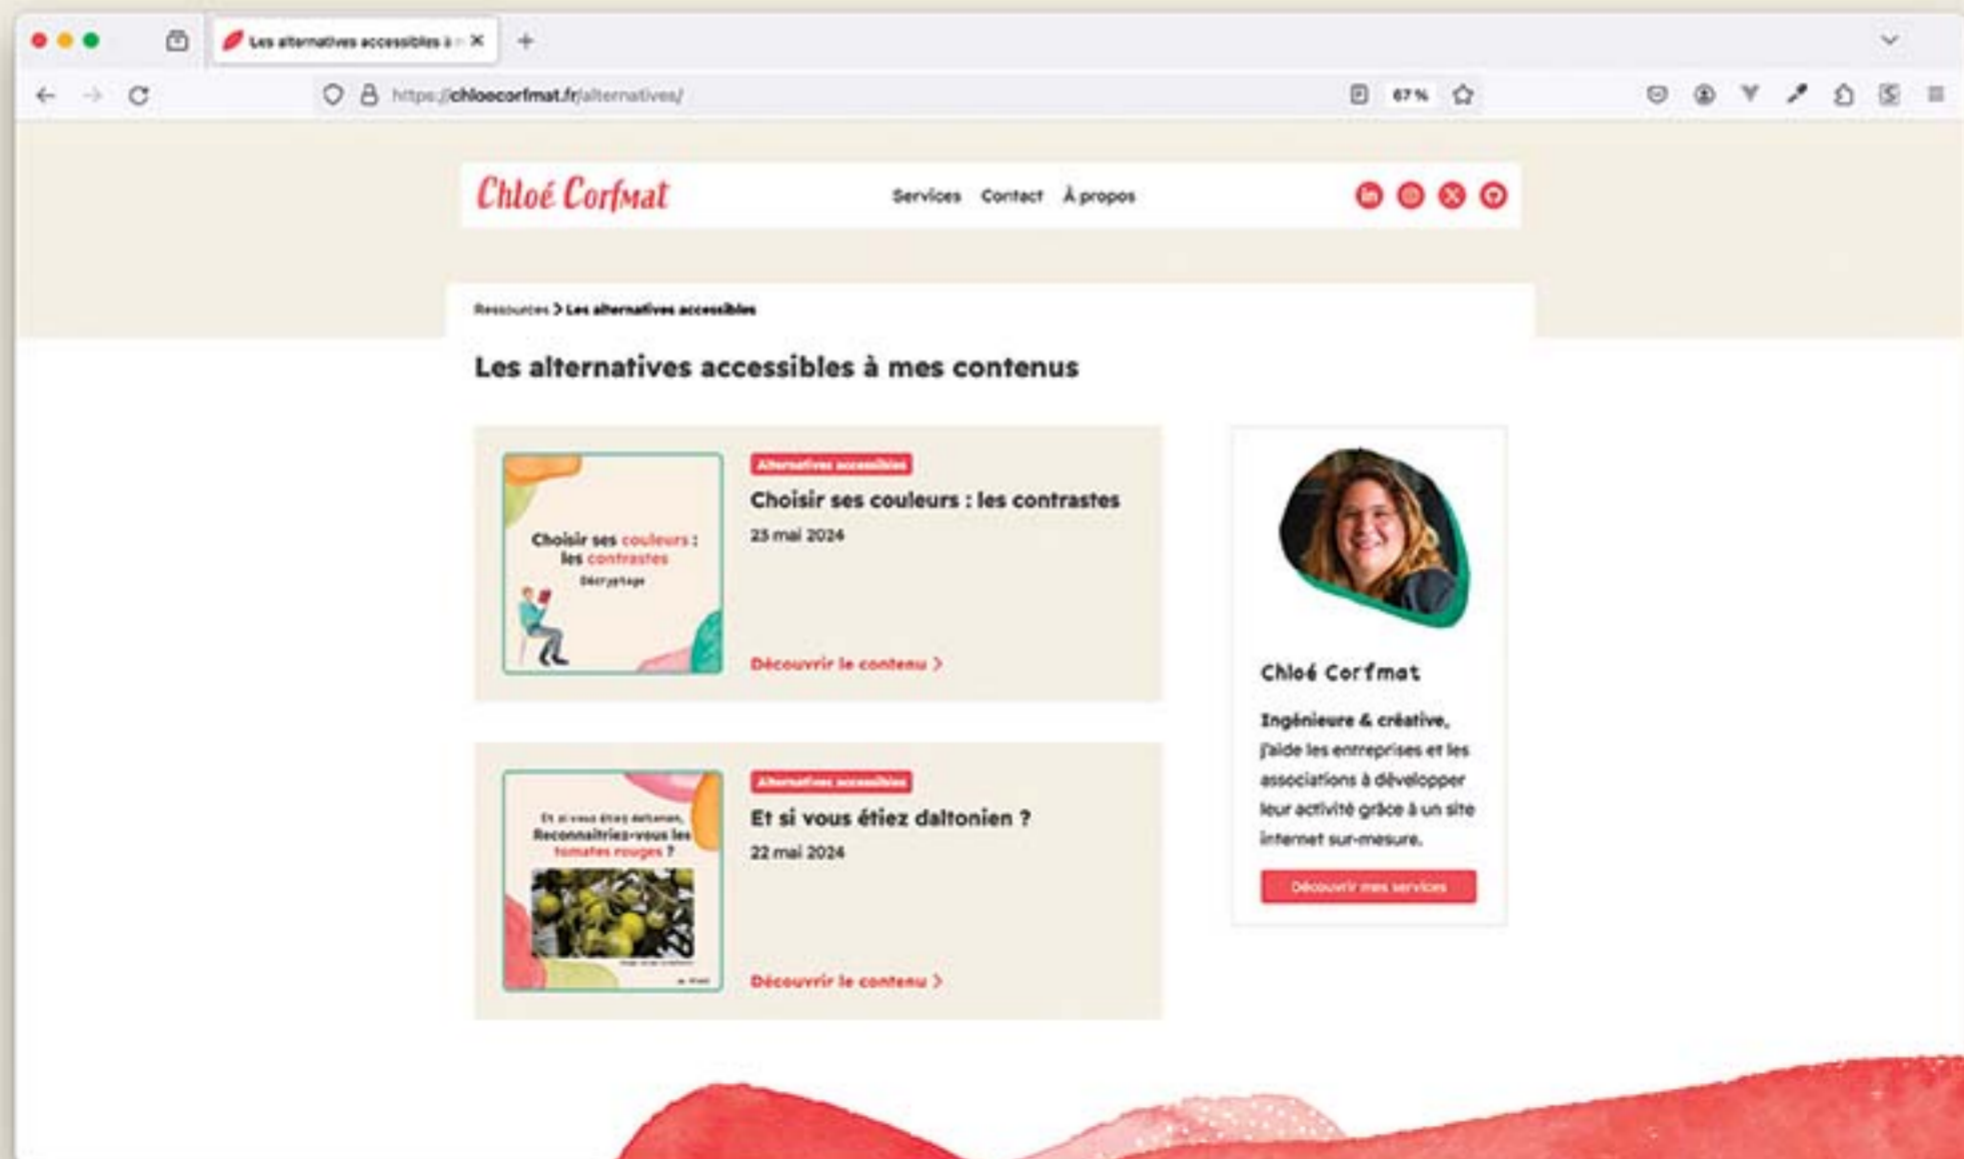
Les alternatives accessibles à

https://chloecorfmat.fr/alternatives/

67 %

Chloé Corfmat

Services Contact À propos

Ressources > Les alternatives accessibles

Les alternatives accessibles à mes contenus

Choisir ses couleurs : les contrastes
Décryptage

Alternatives accessibles

Choisir ses couleurs : les contrastes

23 mai 2024

Découvrir le contenu >

Et si vous étiez daltonien, Reconnaîtriez-vous les tomates rouges ?

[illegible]

Alternatives accessibles

Et si vous étiez daltonien ?

22 mai 2024

Découvrir le contenu >

Chloé Corfmat

Ingénieure & créative, j'aide les entreprises et les associations à développer leur activité grâce à un site internet sur-mesure.

Découvrir mes services